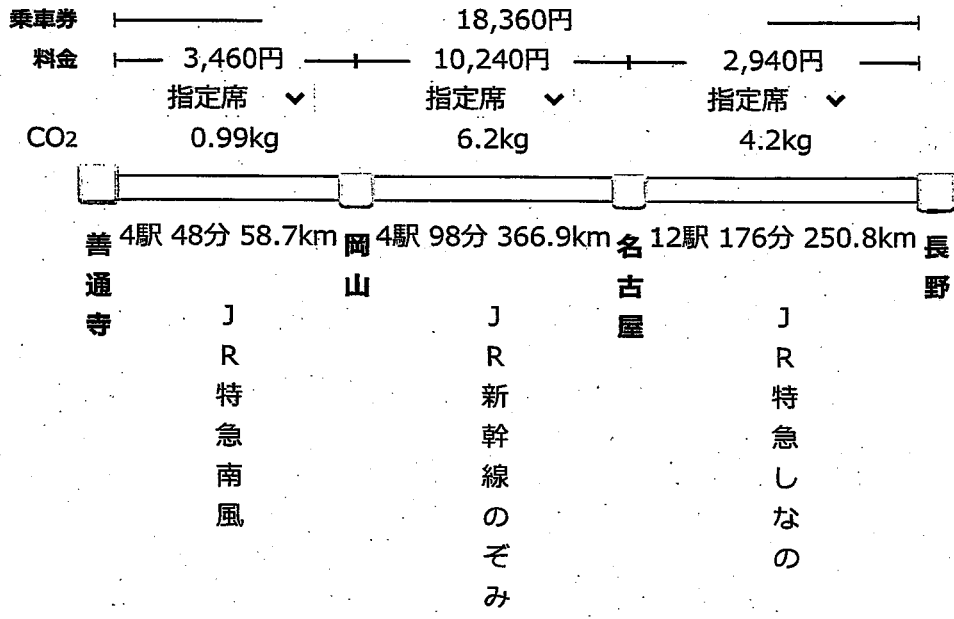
乗車券 18,360円

料金 3,460円 10,240円 2,940円

指定席 ✓ 指定席 ✓ 指定席 ✓

$CO_2$ 0.99kg 6.2kg 4.2kg

善通寺 4駅 48分 58.7km 岡山 4駅 98分 366.9km 名古屋 12駅 176分 250.8km 長野

JR特急南風

JR新幹線のぞみ

JR特急しなの